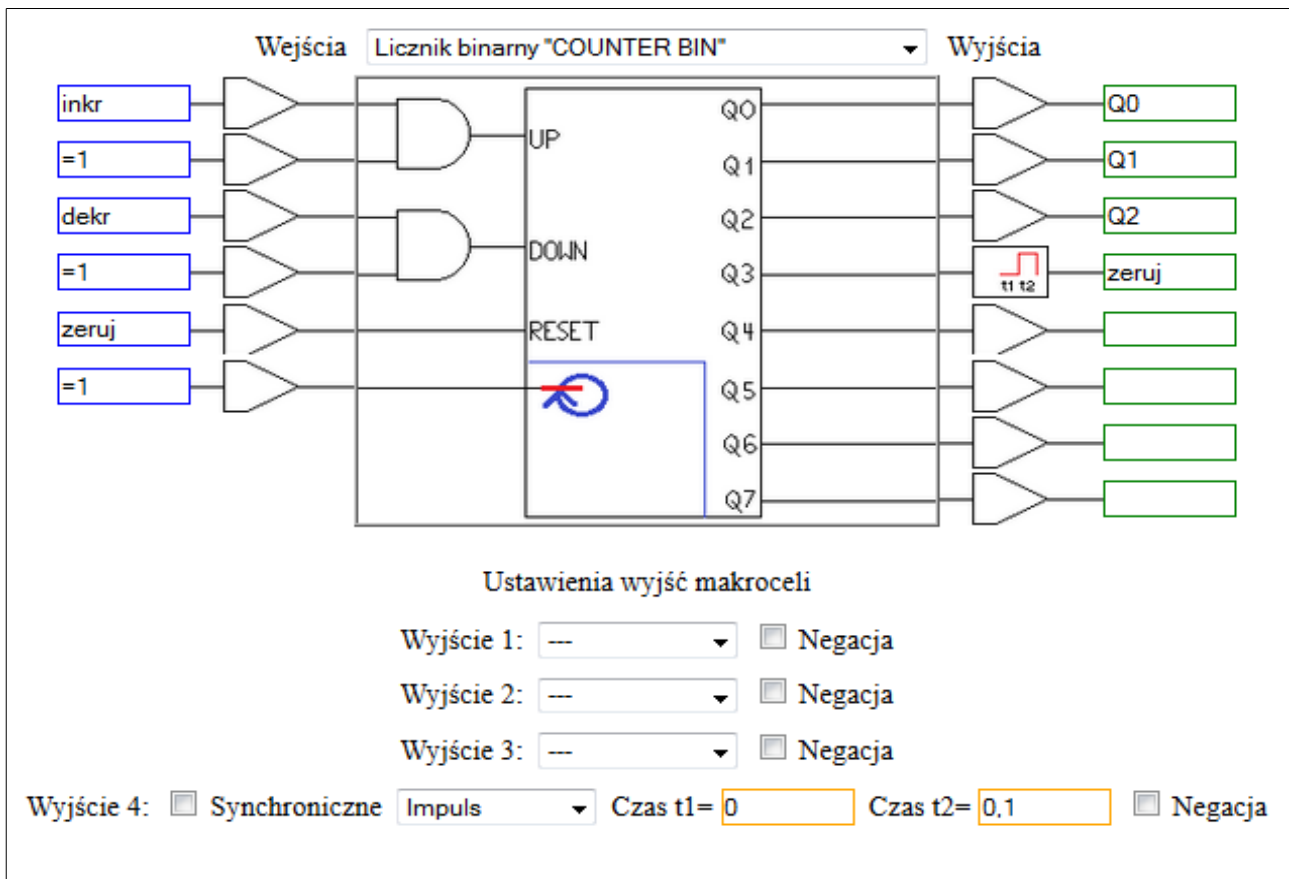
Wejścia Licznik binarny "COUNTER BIN" Wyjścia

inkr
=1
dekr
=1
zeruj
=1

UP
DOWN
RESET

Q0
Q1
Q2
Q3
Q4
Q5
Q6
Q7

t1 t2

Q0
Q1
Q2
zeruj

Ustawienia wyjść makroceli

Wyjście 1: --- Negacja

Wyjście 2: --- Negacja

Wyjście 3: --- Negacja

Wyjście 4: Synchroniczne Impuls Czas t1= 0 Czas t2= 0,1 Negacja